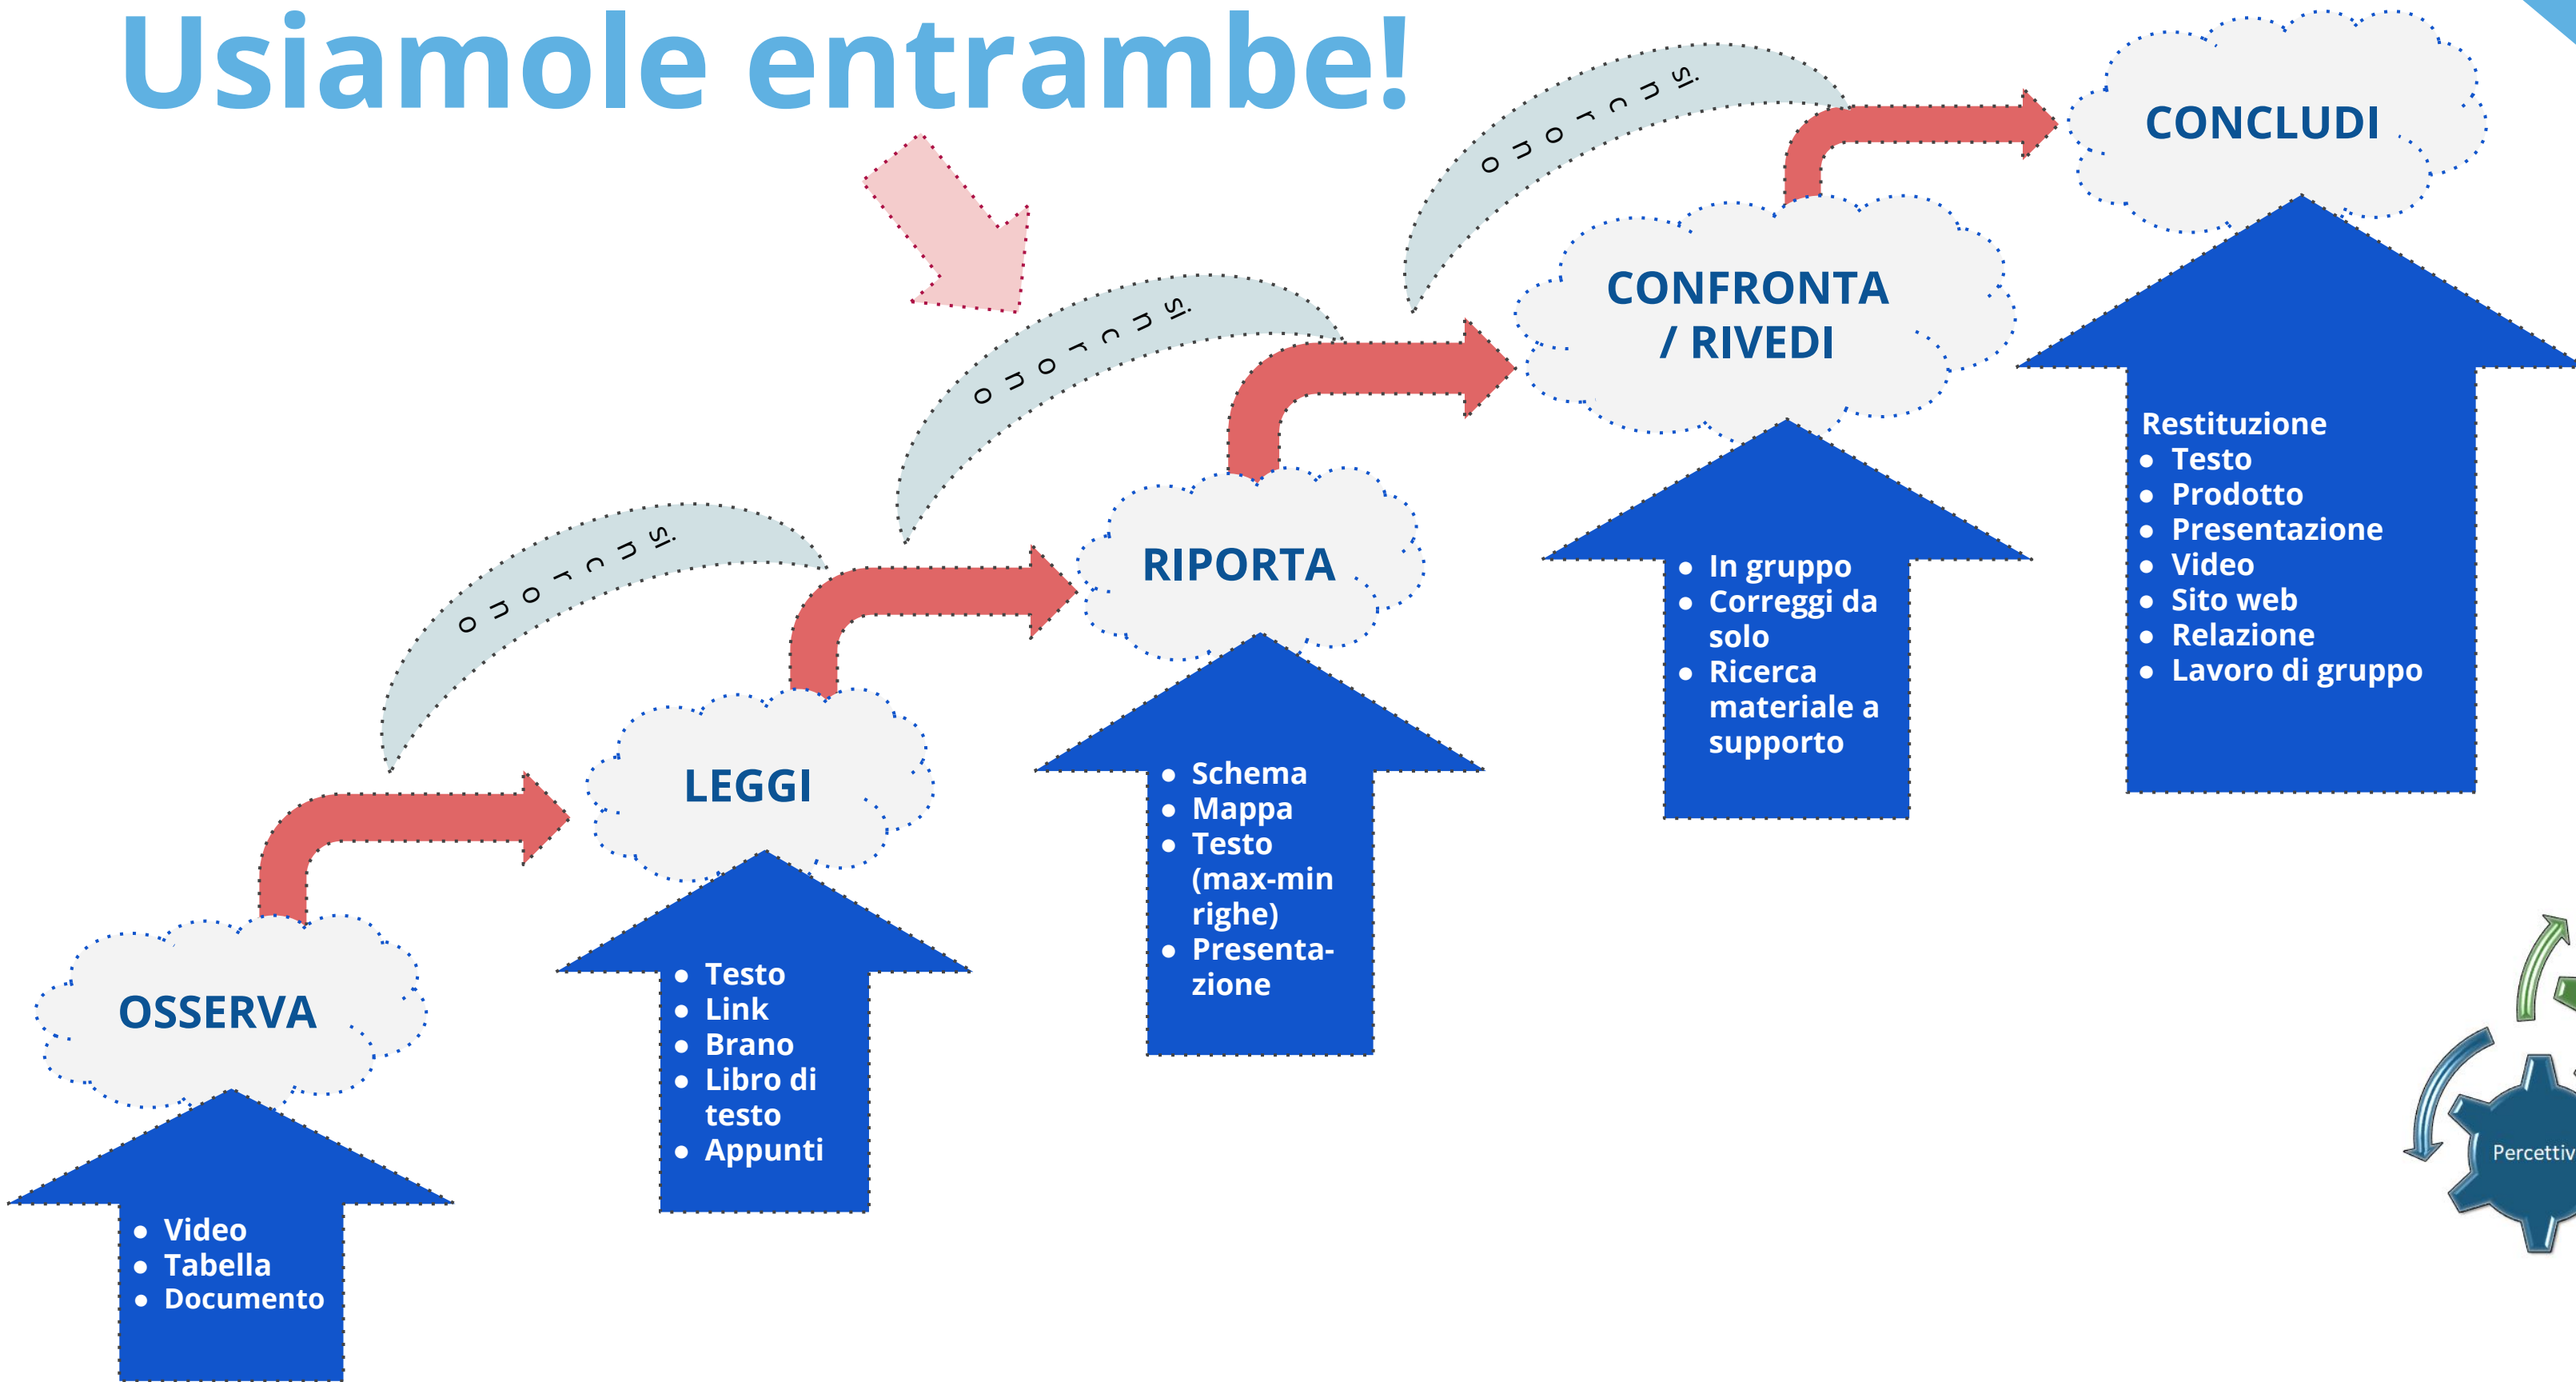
Usiamole entrambe!

OSSERVA
- Video
- Tabella
- Documento

o u o r c u si

LEGGI
- Testo
- Link
- Brano
- Libro di testo
- Appunti

o u o r c u si

RIPORTA
- Schema
- Mappa
- Testo (max-min righe)
- Presentazione

o u o r c u si

CONFRONTA / RIVEDI
- In gruppo
- Correggi da solo
- Ricerca materiale a supporto

CONCLUDI
Restituzione
- Testo
- Prodotto
- Presentazione
- Video
- Sito web
- Relazione
- Lavoro di gruppo

Percettiv